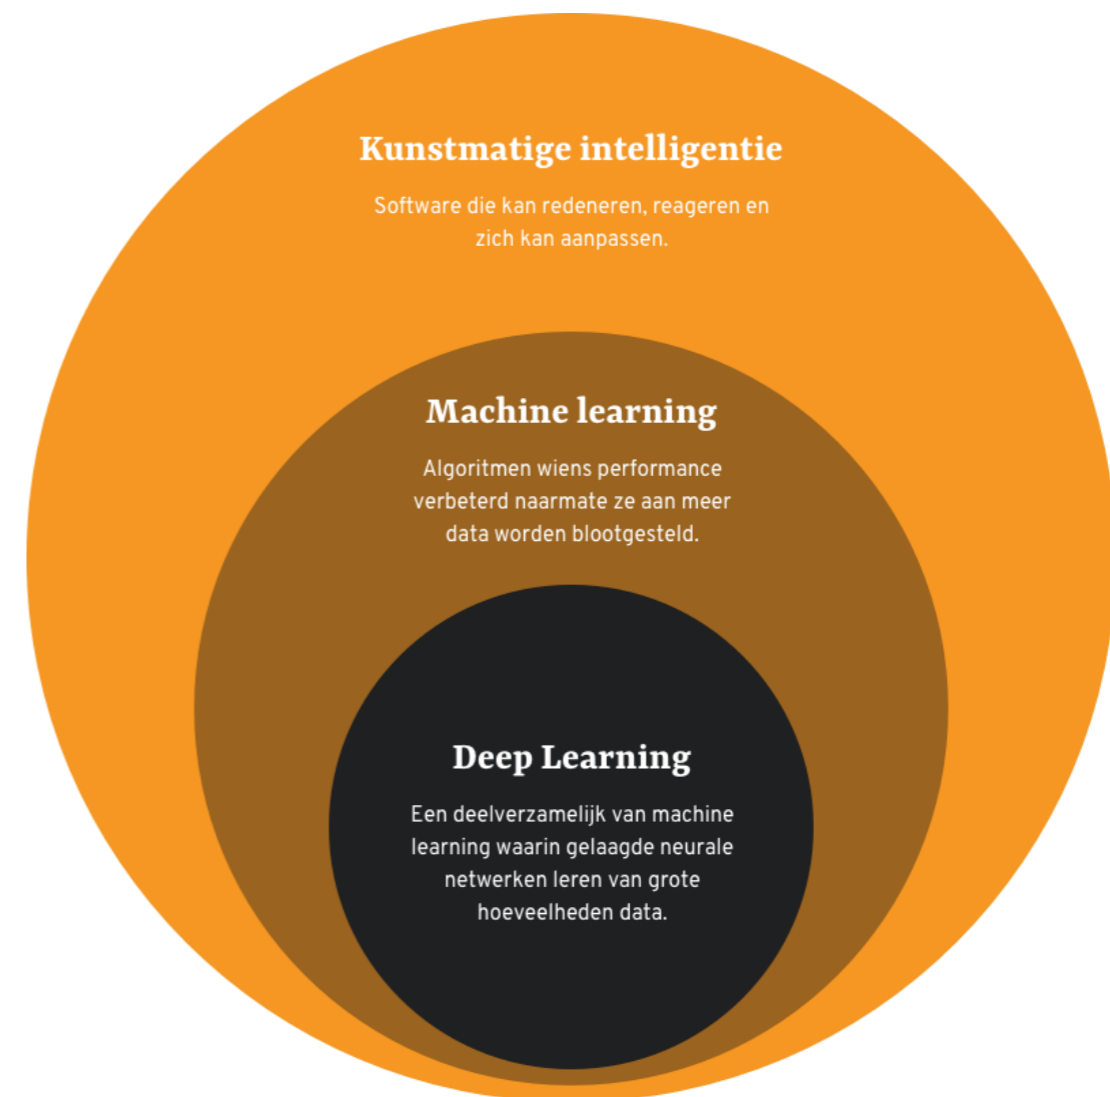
Kunstmatige intelligentie

Software die kan redeneren, reageren en zich kan aanpassen.

Machine learning

Algoritmen wiens performance verbeterd naarmate ze aan meer data worden blootgesteld.

Deep Learning

Een deelverzamelijk van machine learning waarin gelaagde neurale netwerken leren van grote hoeveelheden data.